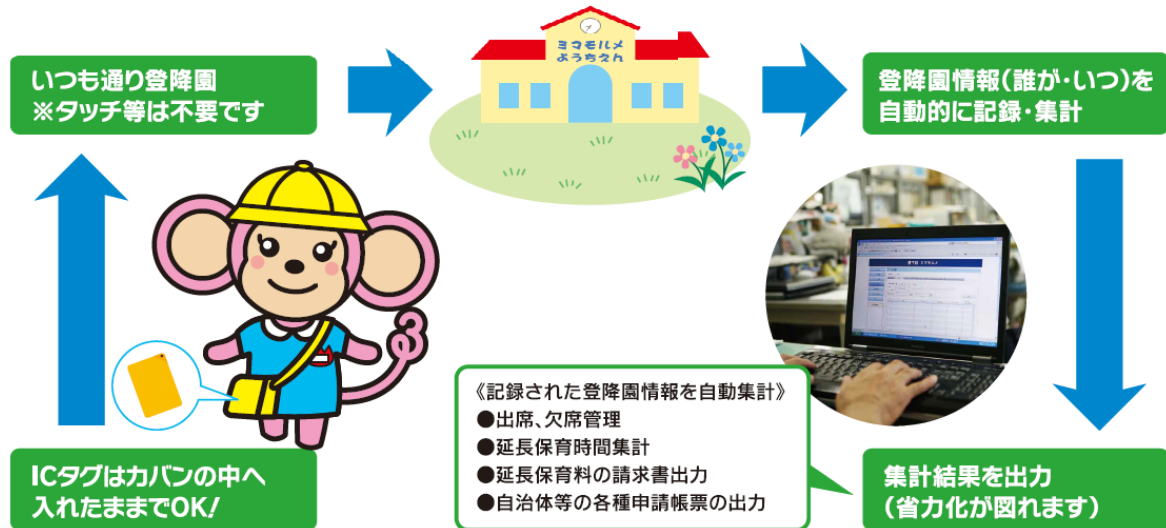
いつも通り登降園
※タッチ等は不要です

ヨコモルメ
ようちえん

登降園情報（誰が・いつ）を
自動的に記録・集計

《記録された登降園情報を自動集計》
●出席、欠席管理
●延長保育時間集計
●延長保育料の請求書出力
●自治体等の各種申請帳票の出力

ICタグはカバンの中へ
入れたままでOK!

集計結果を出力
（省力化が図れます）